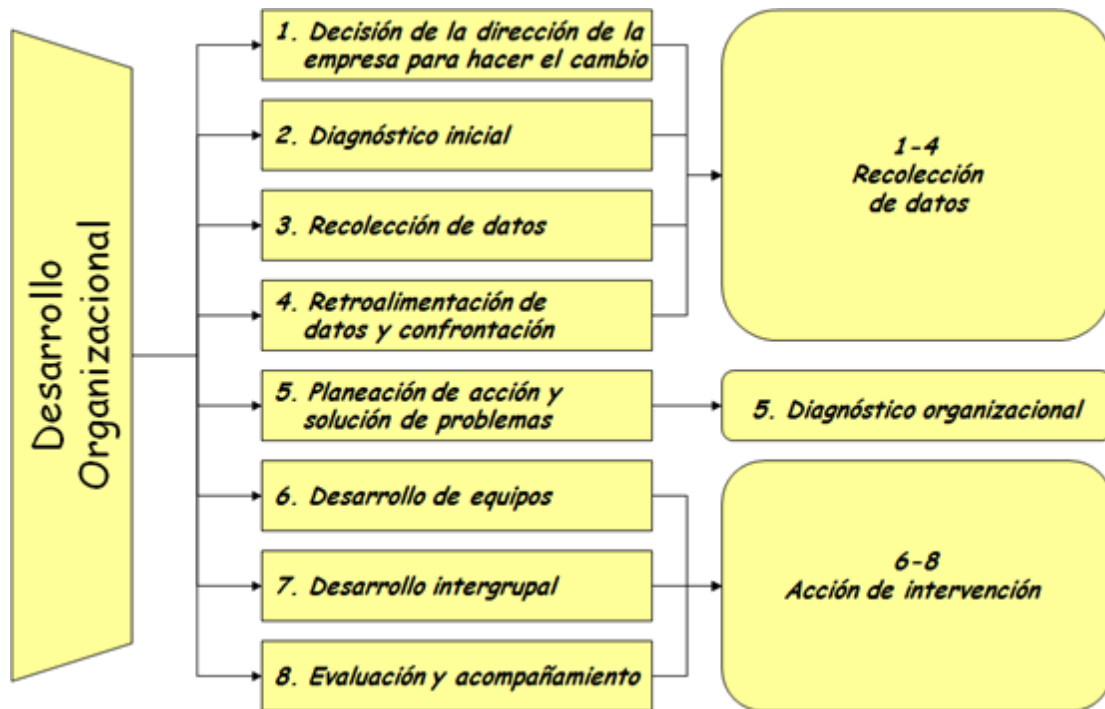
Desarrollo Organizacional

1. Decisión de la dirección de la empresa para hacer el cambio

2. Diagnóstico inicial

3. Recolección de datos

4. Retroalimentación de datos y confrontación

5. Planeación de acción y solución de problemas

6. Desarrollo de equipos

7. Desarrollo intergrupal

8. Evaluación y acompañamiento

1-4 Recolección de datos

5. Diagnóstico organizacional

6-8 Acción de intervención